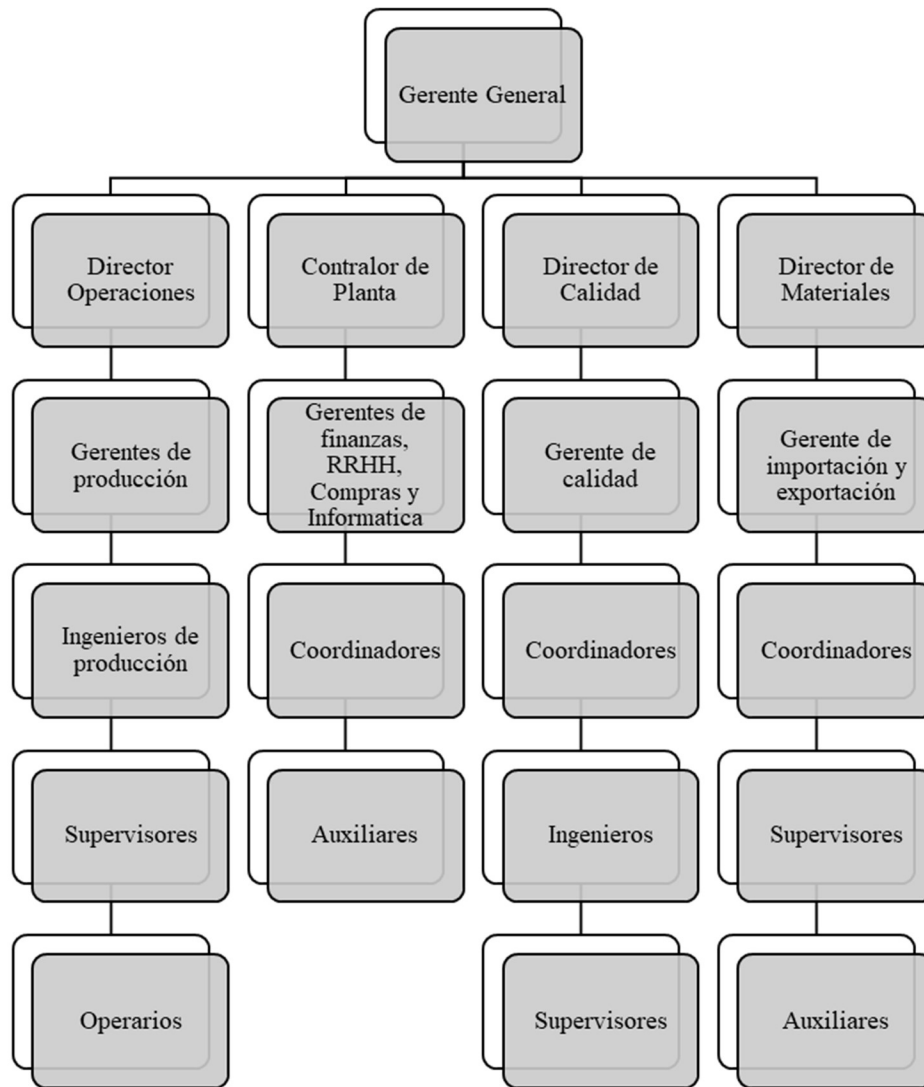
Gerente General

Director Operaciones

Gerentes de producción

Ingenieros de producción

Supervisores

Operarios

Contralor de Planta

Gerentes de finanzas, RRHH, Compras y Informatica

Coordinadores

Auxiliares

Director de Calidad

Gerente de calidad

Coordinadores

Ingenieros

Supervisores

Director de Materiales

Gerente de importación y exportación

Coordinadores

Supervisores

Auxiliares